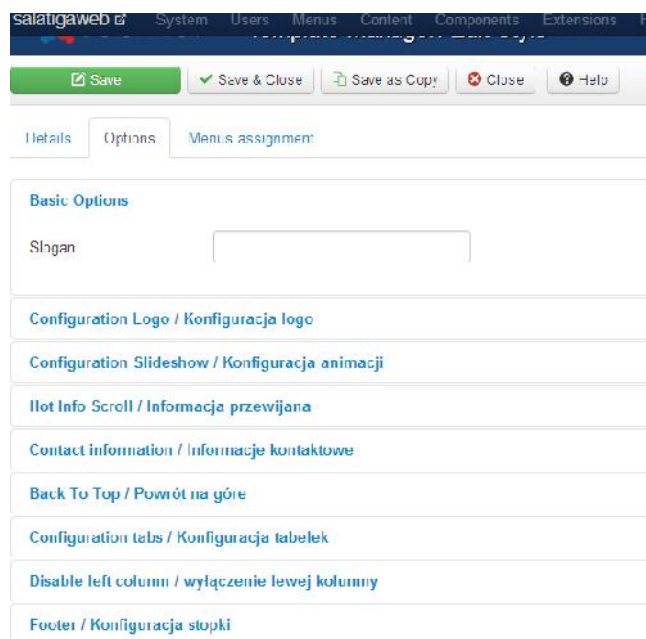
salatigaweb System Users Menus Content Components Extensions

Template Manager: Edit Style

Save
Save & Close
Save as Copy
Close
Help

Details Options Menus assignment

Basic Options

Slogan

Configuration Logo / Konfiguracja logo

Configuration Slideshow / Konfiguracja animacji

Hot Info Scroll / Informacja przewijana

Contact information / Informacje kontaktowe

Back To Top / Powrót na górę

Configuration tabs / Konfiguracja tabelek

Disable left column / wyłączenie lewej kolumny

Footer / Konfiguracja stopki